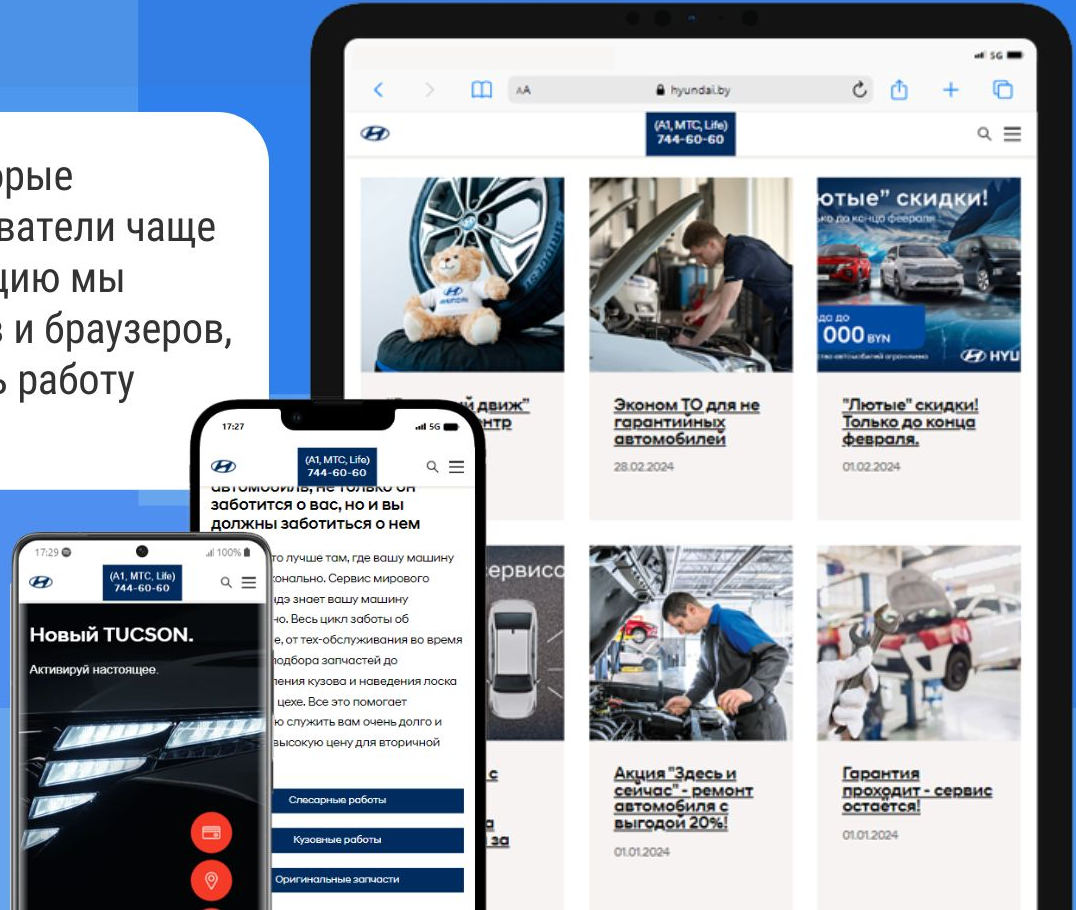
орые
ватели чаще
цию мы
в и браузеров,
ь работу

5G

AA hyundai.by

(A1, MTC, Life)
744-60-60

отые" скидки!
до конца февраля
000 BYN
HYU

"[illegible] движ"
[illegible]нтр

Эконом ТО для не гарантийных автомобилей
28.02.2024

"Лютые" скидки! Только до конца февраля.
01.02.2024

сервис

Акция "Здесь и сейчас" - ремонт автомобиля с выгодой 20%!
01.01.2024

Гарантия проходит - сервис остается!
01.01.2024

17:27
5G
(A1, MTC, Life)
744-60-60
автомобиль, не только он заботится о вас, но и вы должны заботиться о нем
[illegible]то лучше там, где вашу машину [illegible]ионально. Сервис мирового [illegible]дэ знает вашу машину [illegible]но. Весь цикл заботы об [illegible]е, от тех-обслуживания во время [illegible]подбора запчастей до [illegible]ления кузова и наведения лоска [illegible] цехе. Все это помогает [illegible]ю служить вам очень долго и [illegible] высокую цену для вторичной
Слесарные работы
Кузовные работы
Оригинальные запчасти

17:29
100%
(A1, MTC, Life)
744-60-60
Новый TUCSON.
Активируй настоящее.